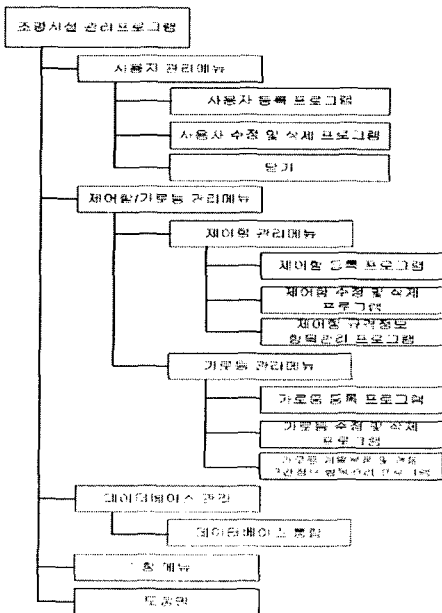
조명시설 관리프로그램

사용자 관리메뉴

사용자 등록 프로그램

사용자 수정 및 삭제 프로그램

닫기

제어함/가로등 관리메뉴

제어함 관리메뉴

제어함 등록 프로그램

제어함 수정 및 삭제 프로그램

제어함 규격정보 항목관리 프로그램

가로등 관리메뉴

가로등 등록 프로그램

가로등 수정 및 삭제 프로그램

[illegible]

데이터베이스 관리

데이터베이스 통합

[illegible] 메뉴

도움말